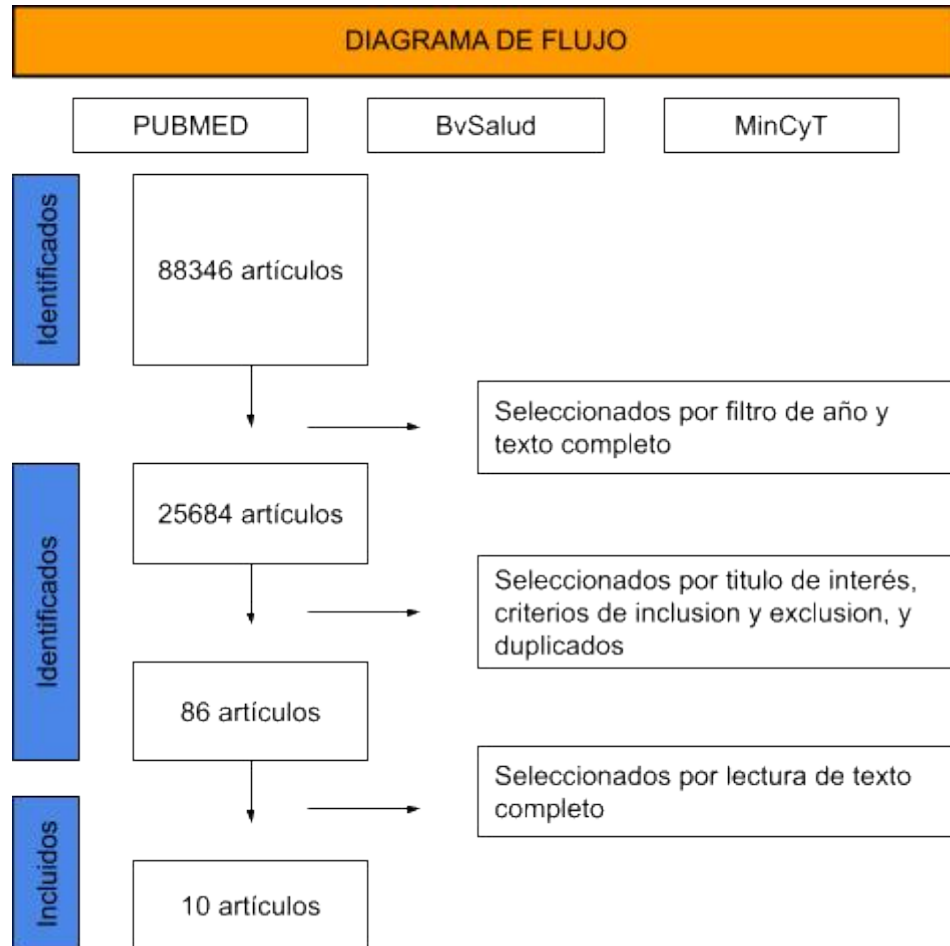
DIAGRAMA DE FLUJO

PUBMED

BvSalud

MinCyT

Identificados

88346 artículos

Seleccionados por filtro de año y texto completo

Identificados

25684 artículos

Seleccionados por titulo de interés, criterios de inclusion y exclusion, y duplicados

86 artículos

Seleccionados por lectura de texto completo

Incluidos

10 artículos